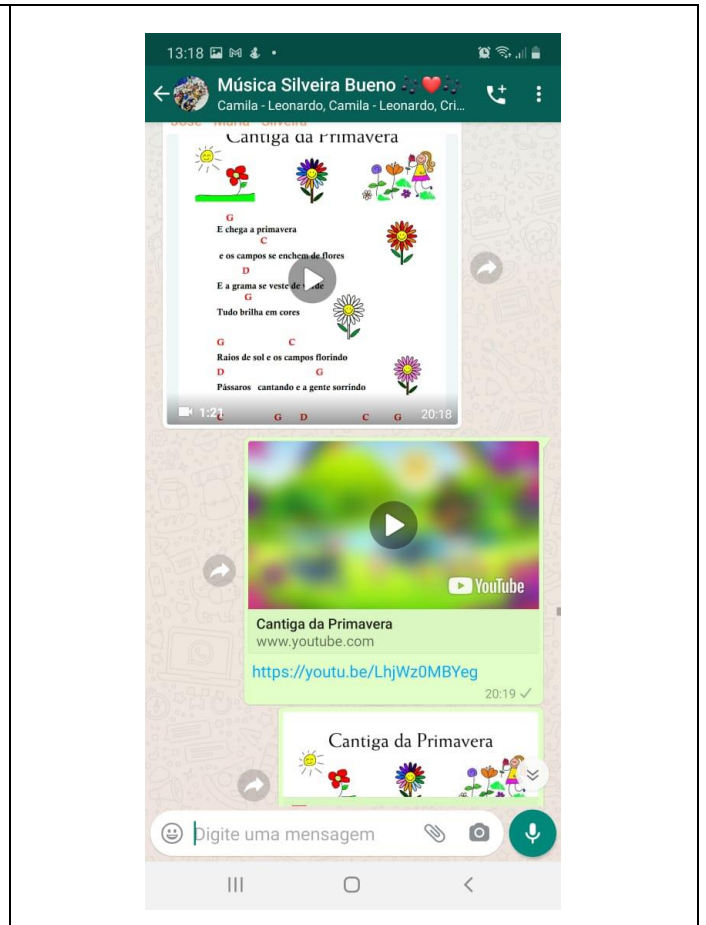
13:18

Música Silveira Bueno
Camila - Leonardo, Camila - Leonardo, Cri...

José Maria Silveira

Cantiga da Primavera

G
E chega a primavera
C
e os campos se enchem de flores
D
E a grama se veste de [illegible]
G
Tudo brilha em cores

G C
Raios de sol e os campos florindo
D G
Pássaros cantando e a gente sorrindo
C G D C G

1:21 20:18

YouTube
Cantiga da Primavera
www.youtube.com
https://youtu.be/LhjWz0MBYeg
20:19

Cantiga da Primavera

Digite uma mensagem